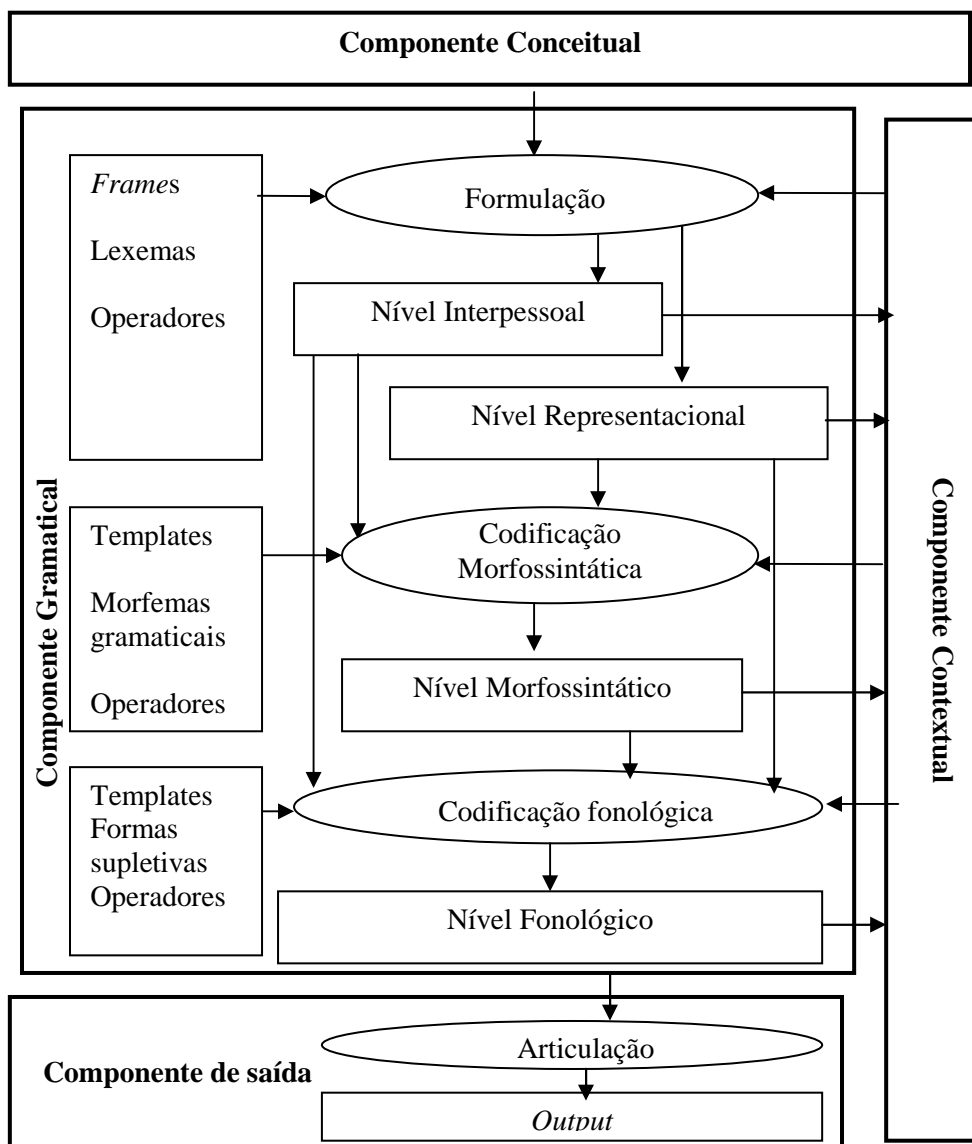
Componente Conceitual

Componente Gramatical

Frames
Lexemas
Operadores

Formulação

Nível Interpessoal

Nível Representacional

Templates
Morfemas gramaticais
Operadores

Codificação Morfossintática

Nível Morfossintático

Templates
Formas supletivas
Operadores

Codificação fonológica

Nível Fonológico

Componente Contextual

Componente de saída

Articulação

Output